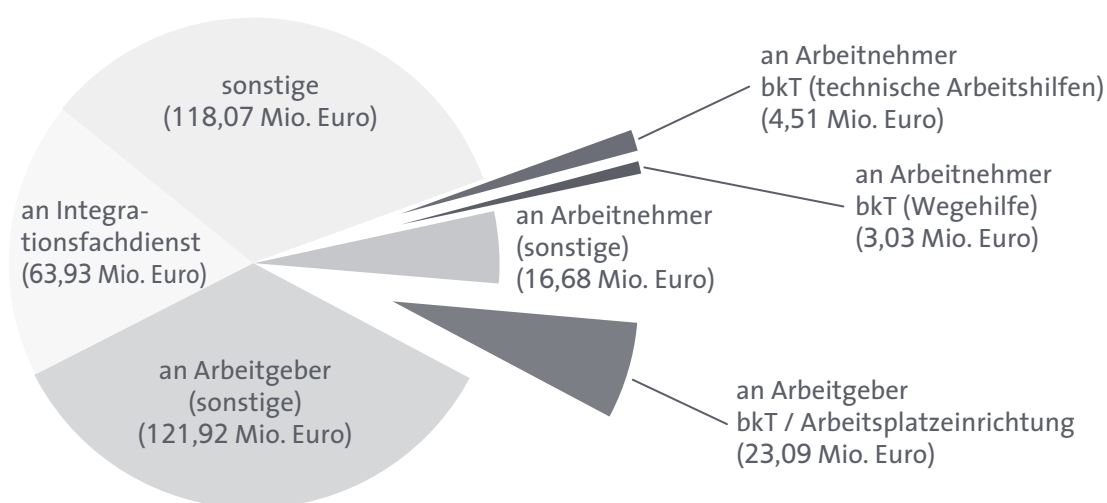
sonstige
(118,07 Mio. Euro)

an Integrationsfachdienst
(63,93 Mio. Euro)

an Arbeitgeber
(sonstige)
(121,92 Mio. Euro)

an Arbeitnehmer
bkT (technische Arbeitshilfen)
(4,51 Mio. Euro)

an Arbeitnehmer
bkT (Wegehilfe)
(3,03 Mio. Euro)

an Arbeitnehmer
(sonstige)
(16,68 Mio. Euro)

an Arbeitgeber
bkT / Arbeitsplatzeinrichtung
(23,09 Mio. Euro)